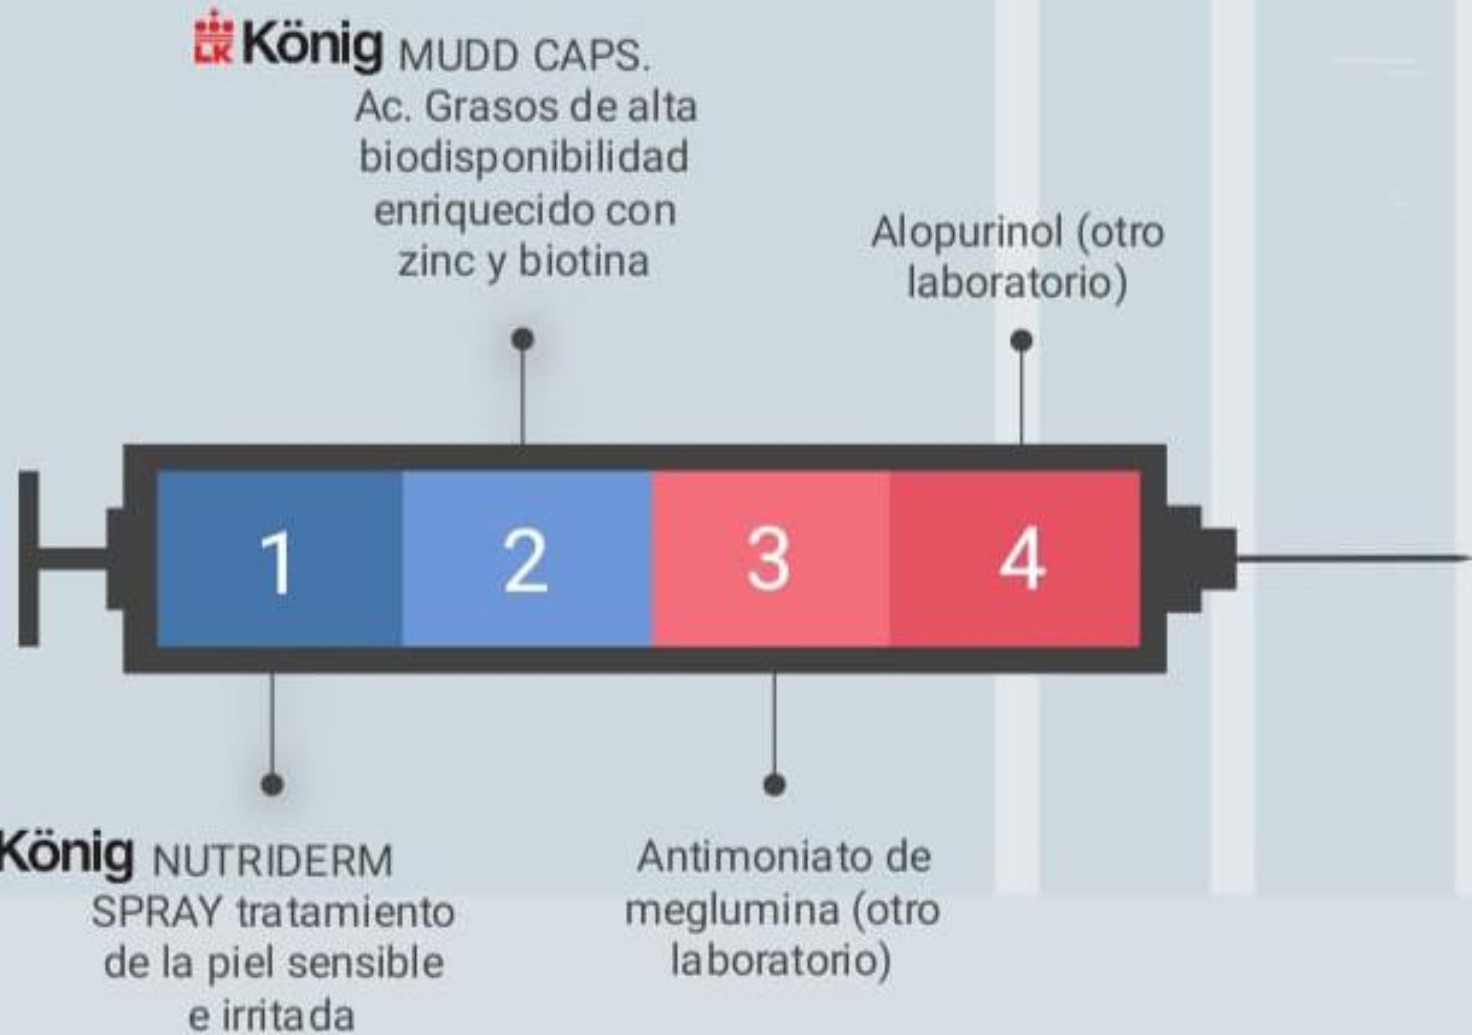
LK König MUDD CAPS. Ac. Grasos de alta biodisponibilidad enriquecido con zinc y biotina

Alopurinol (otro laboratorio)

1

2

3

4

König NUTRIDERM SPRAY tratamiento de la piel sensible e irritada

Antimoniato de meglumina (otro laboratorio)